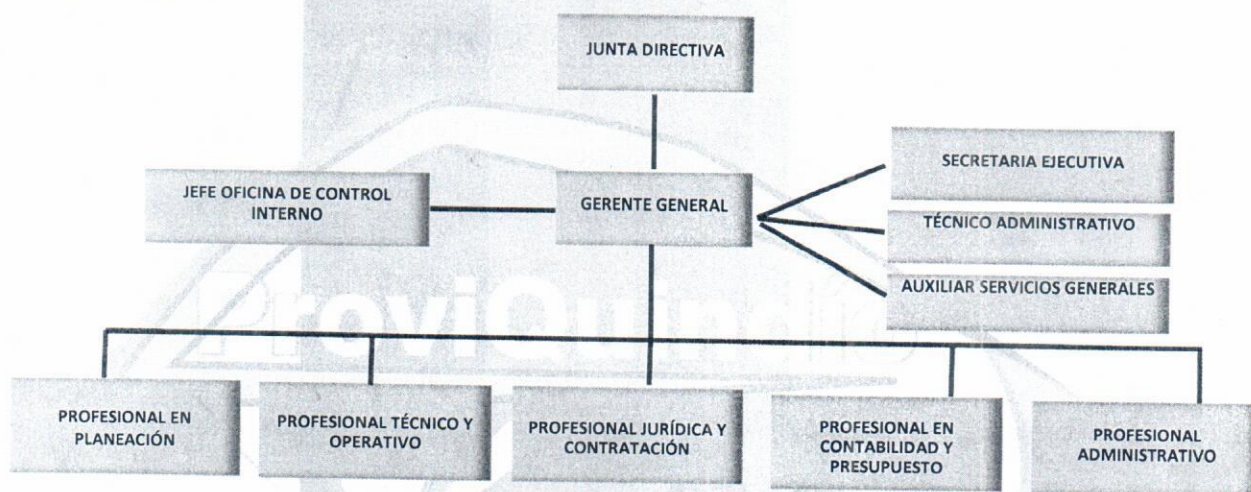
JUNTA DIRECTIVA

JEFE OFICINA DE CONTROL INTERNO

GERENTE GENERAL

SECRETARIA EJECUTIVA

TÉCNICO ADMINISTRATIVO

AUXILIAR SERVICIOS GENERALES

ProviQuindío

PROFESIONAL EN PLANEACIÓN

PROFESIONAL TÉCNICO Y OPERATIVO

PROFESIONAL JURÍDICA Y CONTRATACIÓN

PROFESIONAL EN CONTABILIDAD Y PRESUPUESTO

PROFESIONAL ADMINISTRATIVO